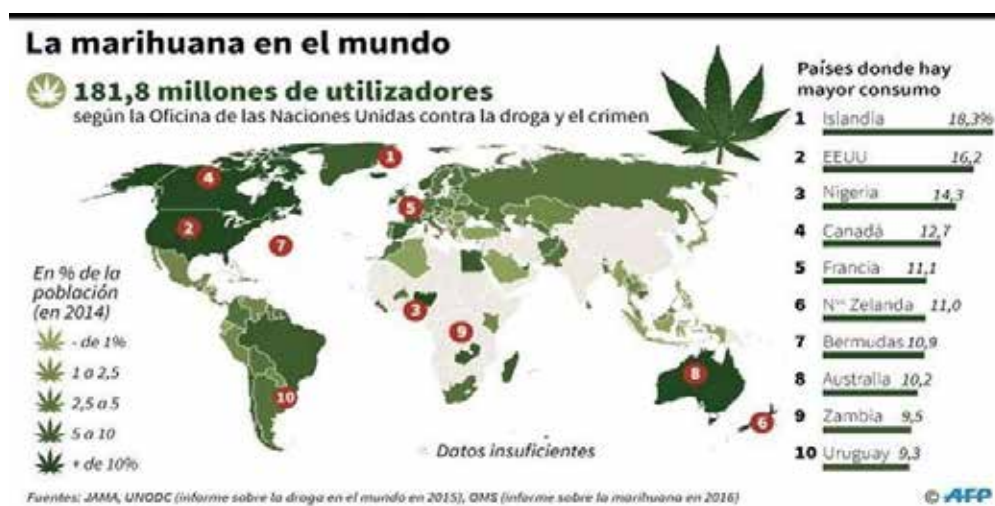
La marihuana en el mundo

181,8 millones de utilizadores
según la Oficina de las Naciones Unidas contra la droga y el crimen

Países donde hay mayor consumo

| | | |
|---|---|---|
| 1 | Islandia | 18,3% |
| 2 | EEUU | 16,2 |
| 3 | Nigeria | 14,3 |
| 4 | Canadá | 12,7 |
| 5 | Francia | 11,1 |
| 6 | Nva Zelanda | 11,0 |
| 7 | Bermudas | 10,9 |
| 8 | Australia | 10,2 |
| 9 | Zambia | 9,5 |
| 10 | Uruguay | 9,3 |

1 2 3 4 5 6 7 8 9 10

En % de la población (en 2014)
- de 1%
1 a 2,5
2,5 a 5
5 a 10
+ de 10%

Datos insuficientes

Fuentes: JAMA, UNODC (informe sobre la droga en el mundo en 2015), OMS (informe sobre la marihuana en 2016)

© AFP